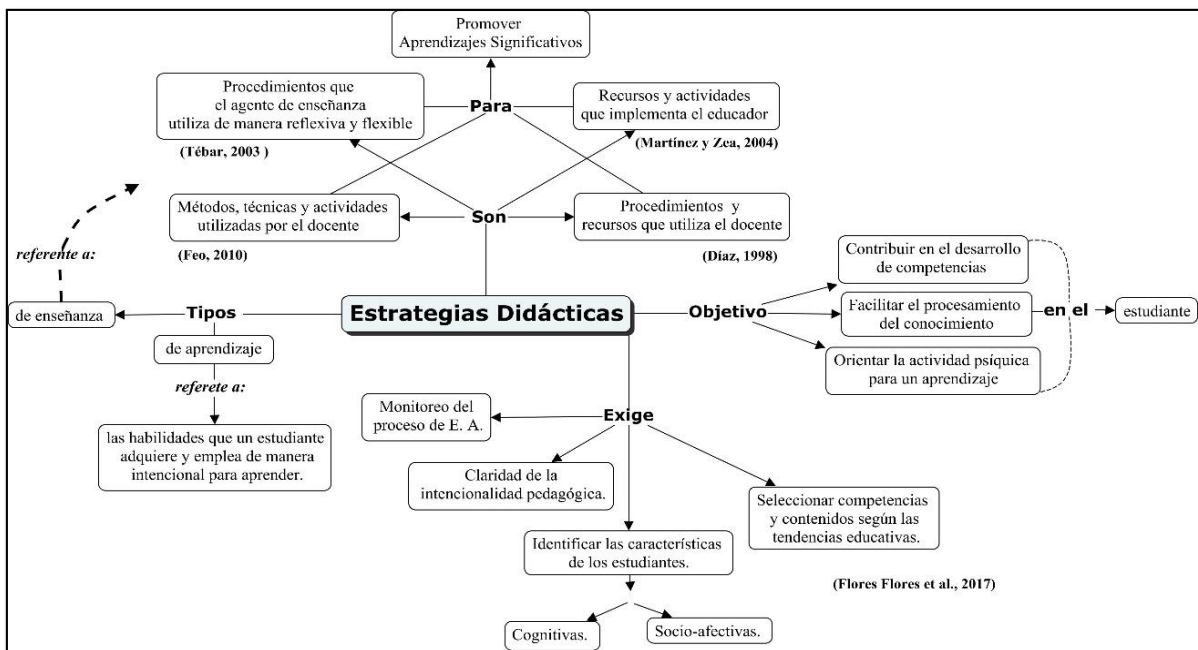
Promover Aprendizajes Significativos

Procedimientos que el agente de enseñanza utiliza de manera reflexiva y flexible

Para

Recursos y actividades que implementa el educador

(Tébar, 2003 )

(Martínez y Zea, 2004)

Métodos, técnicas y actividades utilizadas por el docente

Son

Procedimientos y recursos que utiliza el docente

referente a:

(Feo, 2010)

(Díaz, 1998)

Contribuir en el desarrollo de competencias

de enseñanza

Tipos

Estrategias Didácticas

Objetivo

Facilitar el procesamiento del conocimiento

en el

estudiante

de aprendizaje

Orientar la actividad psíquica para un aprendizaje

referete a:

Monitoreo del proceso de E. A.

Exige

las habilidades que un estudiante adquiere y emplea de manera intencional para aprender.

Claridad de la intencionalidad pedagógica.

Seleccionar competencias y contenidos según las tendencias educativas.

Identificar las características de los estudiantes.

(Flores Flores et al., 2017)

Cognitivas.

Socio-afectivas.